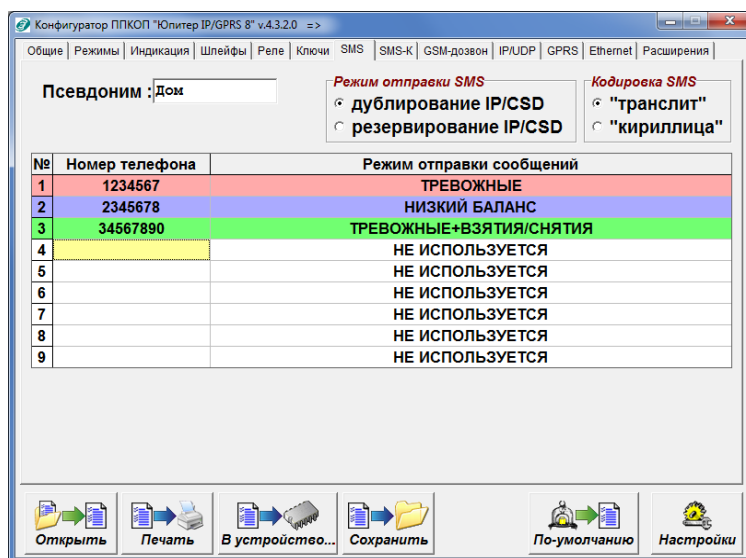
Конфигуратор ППКОП "Юпитер IP/GPRS 8" v.4.3.2.0 =>

Общие | Режимы | Индикация | Шлейфы | Реле | Ключи | SMS | SMS-К | GSM-дозвон | IP/UDP | GPRS | Ethernet | Расширения

Псевдоним : Дом

Режим отправки SMS
дублирование IP/CSD
резервирование IP/CSD

Кодировка SMS
"транслит"
"кириллица"

| № | Номер телефона | Режим отправки сообщений |
|---|---|---|
| 1 | 1234567 | ТРЕВОЖНЫЕ |
| 2 | 2345678 | НИЗКИЙ БАЛАНС |
| 3 | 34567890 | ТРЕВОЖНЫЕ+ВЗЯТИЯ/СНЯТИЯ |
| 4 | | НЕ ИСПОЛЬЗУЕТСЯ |
| 5 | | НЕ ИСПОЛЬЗУЕТСЯ |
| 6 | | НЕ ИСПОЛЬЗУЕТСЯ |
| 7 | | НЕ ИСПОЛЬЗУЕТСЯ |
| 8 | | НЕ ИСПОЛЬЗУЕТСЯ |
| 9 | | НЕ ИСПОЛЬЗУЕТСЯ |

Открыть | Печать | В устройство... | Сохранить | По-умолчанию | Настройки